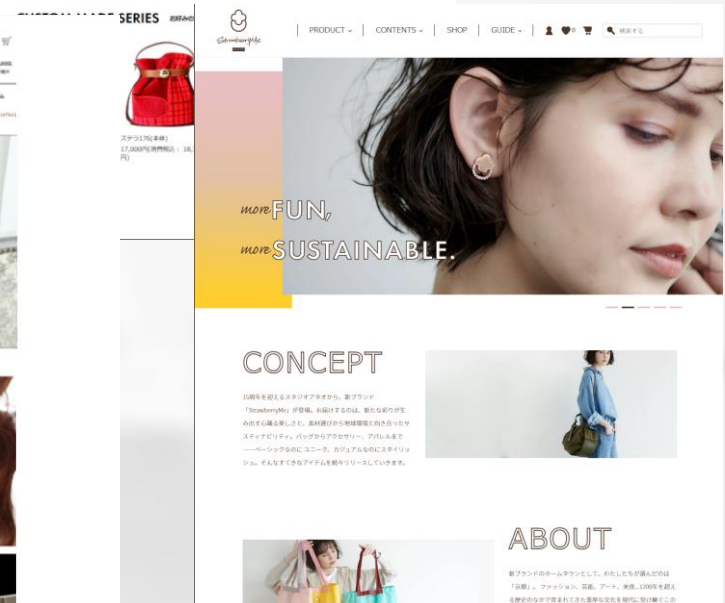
CUSTOM MADE SERIES

ステラ17(本体)
17,000円(消費税込：18,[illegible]円)

StrawberryMe

PRODUCT | CONTENTS | SHOP | GUIDE

検索する

more FUN,
more SUSTAINABLE.

CONCEPT

15周年を迎えるスタジオクオカから、新ブランド「StrawberryMe」が登場。お届けするのは、新たな彩りが生み出す心躍る楽しさと、素材選びから地球環境に向き合ったサスティナビリティ。バッグからアクセサリー、アパレルまで――ベーシックなのに ユニーク、カジュアルなのにスタイリッシュ。そんなすてきなアイテムを順々リリースしていきます。

ABOUT

新ブランドのホームタウンとして、わたしたちが選んだのは「京都」。ファッション、芸能、アート、食文、1200年を超える歴史のなかで育まれてきた豊穣な文化を現代に受け継ぐこの